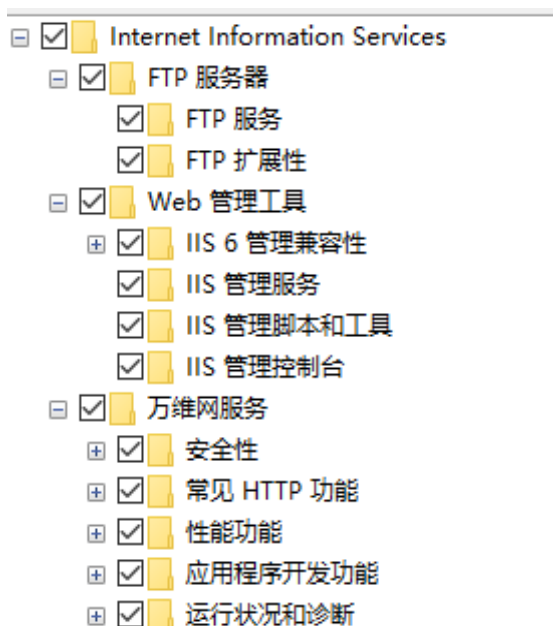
Internet Information Services
FTP 服务器
FTP 服务
FTP 扩展性
Web 管理工具
IIS 6 管理兼容性
IIS 管理服务
IIS 管理脚本和工具
IIS 管理控制台
万维网服务
安全性
常见 HTTP 功能
性能功能
应用程序开发功能
运行状况和诊断